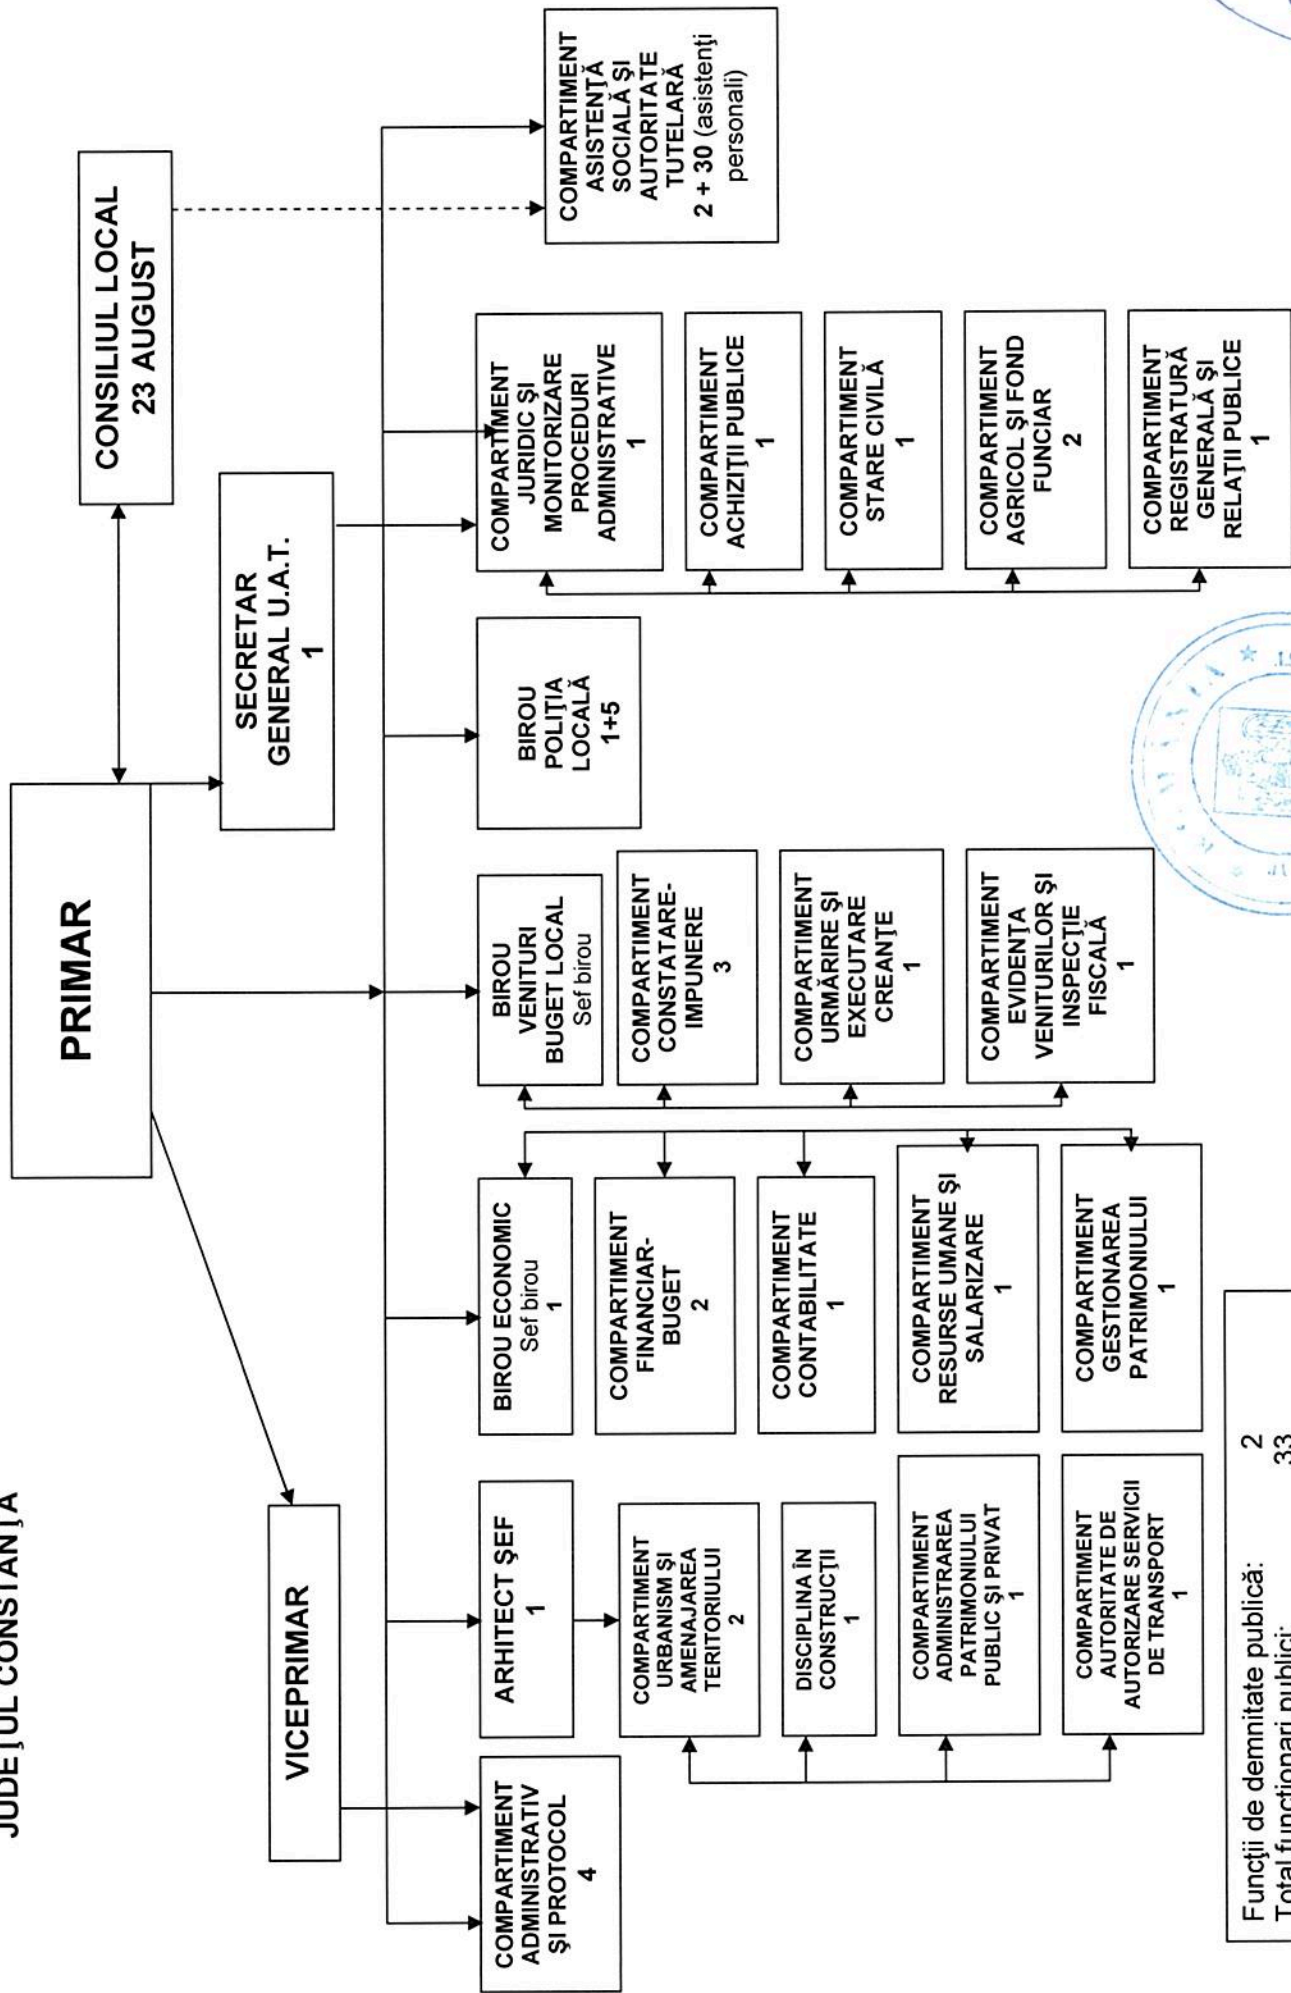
JUDEȚUL CONSTANȚA

PRIMAR

CONSILIUL LOCAL 23 AUGUST

VICEPRIMAR

SECRETAR GENERAL U.A.T. 1

COMPARTIMENT ASISTENȚĂ SOCIALĂ ȘI AUTORITATE TUTELARĂ 2 + 30 (asistenți personali)

COMPARTIMENT JURIDIC ȘI MONITORIZARE PROCEDURI ADMINISTRATIVE 1

COMPARTIMENT ACHIZIȚII PUBLICE 1

COMPARTIMENT STARE CIVILĂ 1

COMPARTIMENT AGRICOL ȘI FOND FUNCIAR 2

COMPARTIMENT REGISTRATURĂ GENERALĂ ȘI RELAȚII PUBLICE 1

BIROU POLIȚIA LOCALĂ 1+5

BIROU VENITURI BUGET LOCAL Sef birou

COMPARTIMENT CONSTATARE-IMPUNERE 3

COMPARTIMENT URMĂRIRE ȘI EXECUTARE CREANȚE 1

COMPARTIMENT EVIDENȚA VENITURILOR ȘI INSPECȚIE FISCALĂ 1

BIROU ECONOMIC Sef birou 1

COMPARTIMENT FINANCIAR-BUGET 2

COMPARTIMENT CONTABILITATE 1

COMPARTIMENT RESURSE UMANE ȘI SALARIZARE 1

COMPARTIMENT GESTIONAREA PATRIMONIULUI 1

ARHITECT ȘEF 1

COMPARTIMENT URBANISM ȘI AMENAJAREA TERITORIULUI 2

DISCIPLINA ÎN CONSTRUCȚII 1

COMPARTIMENT ADMINISTRAREA PATRIMONIULUI PUBLIC ȘI PRIVAT 1

COMPARTIMENT AUTORITATE DE AUTORIZARE SERVICII DE TRANSPORT 1

COMPARTIMENT ADMINISTRATIV ȘI PROTOCOL 4

Funcții de demnitate publică: 2
Total funcționari publici: 33